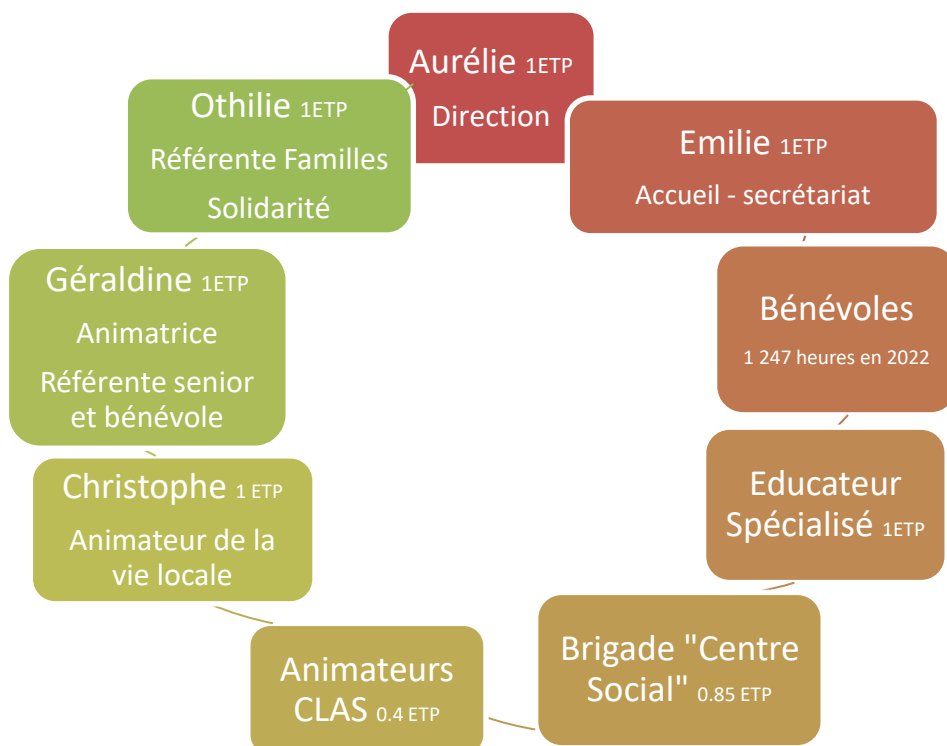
Aurélie 1ETP
Direction

Emilie 1ETP
Accueil - secrétariat

Bénévoles
1 247 heures en 2022

Educateur Spécialisé 1ETP

Brigade "Centre Social" 0.85 ETP

Animateurs CLAS 0.4 ETP

Christophe 1 ETP
Animateur de la vie locale

Géraldine 1ETP
Animatrice
Référente senior et bénévole

Othilie 1ETP
Référente Familles
Solidarité